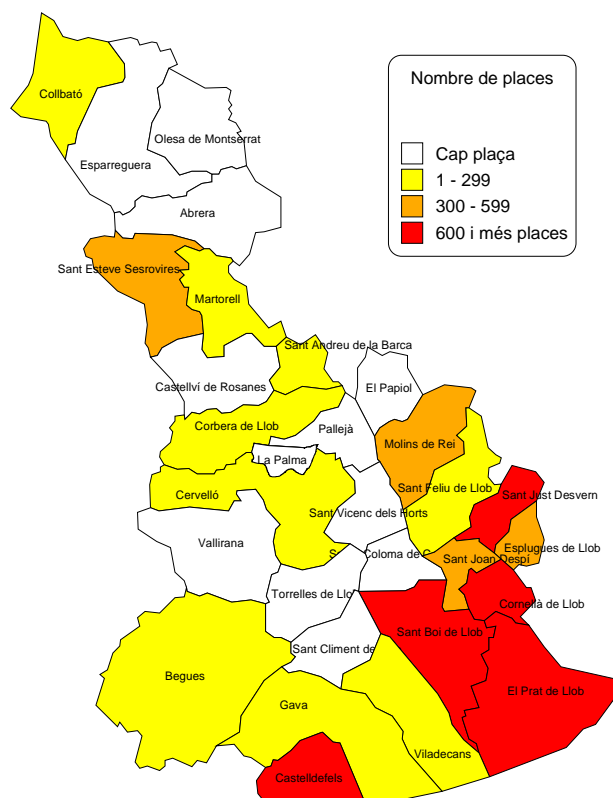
Nombre de places

Cap plaça
1 - 299
300 - 599
600 i més places

Collbató
Olesa de Montserrat
Esparreguera
Abrera
Sant Esteve Sesrovires
Martorell
Sant Andreu de la Barca
Castellví de Rosanes
El Papiol
Corbera de Llob
Pallejà
Molins de Rei
La Palma
Cervelló
Sant Feliu de Llob
Sant Just Desvern
Sant Vicenç dels Horts
Vallirana
Esplugues de Llob
S
Coloma de C
Sant Joan Despí
Torrelles de Llo
Cornellà de Llob
Sant Boi de Llob
Sant Climent de
Begues
El Prat de Llob
Gava
Viladecans
Castelldefels